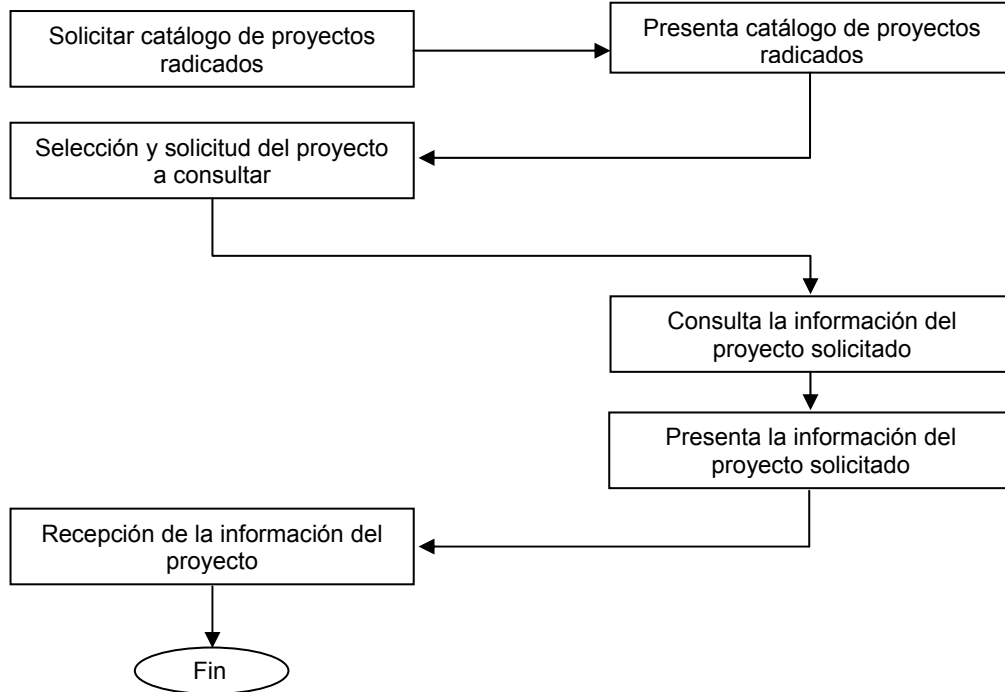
Solicitar catálogo de proyectos radicados

Presenta catálogo de proyectos radicados

Selección y solicitud del proyecto a consultar

Consulta la información del proyecto solicitado

Presenta la información del proyecto solicitado

Recepción de la información del proyecto

Fin